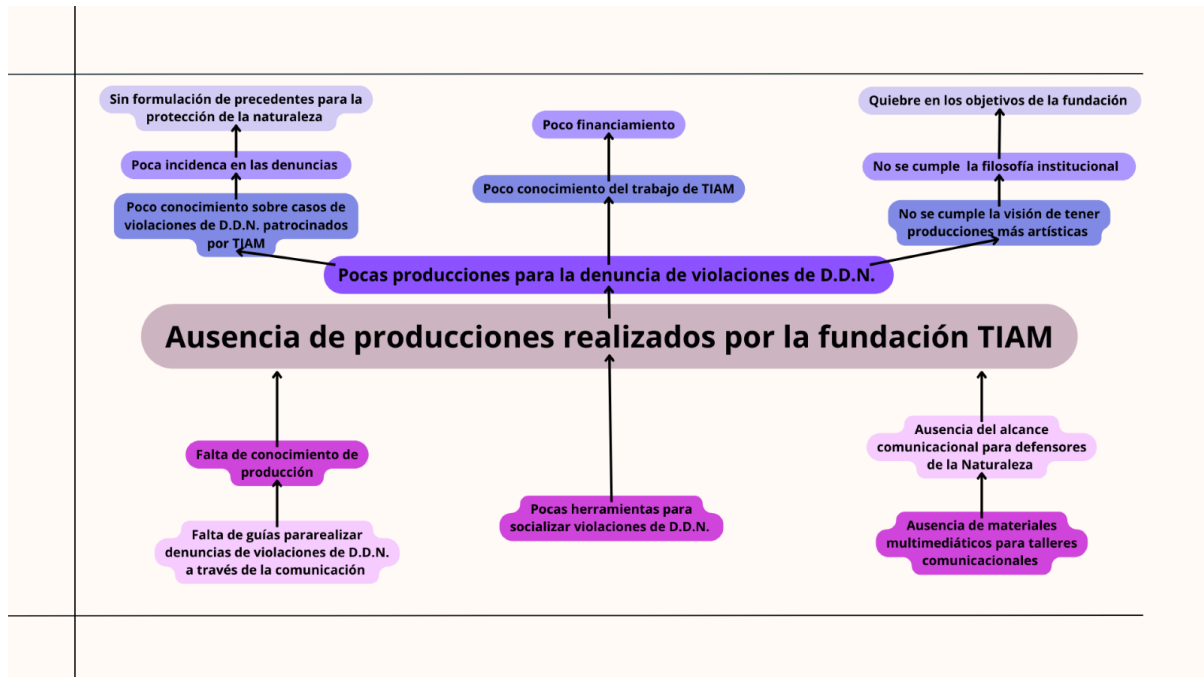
Sin formulación de precedentes para la protección de la naturaleza

Poca incidenca en las denuncias

Poco conocimiento sobre casos de violaciones de D.D.N. patrocinados por TIAM

Poco financiamiento

Poco conocimiento del trabajo de TIAM

Quiebre en los objetivos de la fundación

No se cumple la filosofía institucional

No se cumple la visión de tener producciones más artísticas

Pocas producciones para la denuncia de violaciones de D.D.N.

Ausencia de producciones realizados por la fundación TIAM

Falta de conocimiento de producción

Falta de guías pararealizar denuncias de violaciones de D.D.N. a través de la comunicación

Pocas herramientas para socializar violaciones de D.D.N.

Ausencia del alcance comunicacional para defensores de la Naturaleza

Ausencia de materiales multimediáticos para talleres comunicacionales